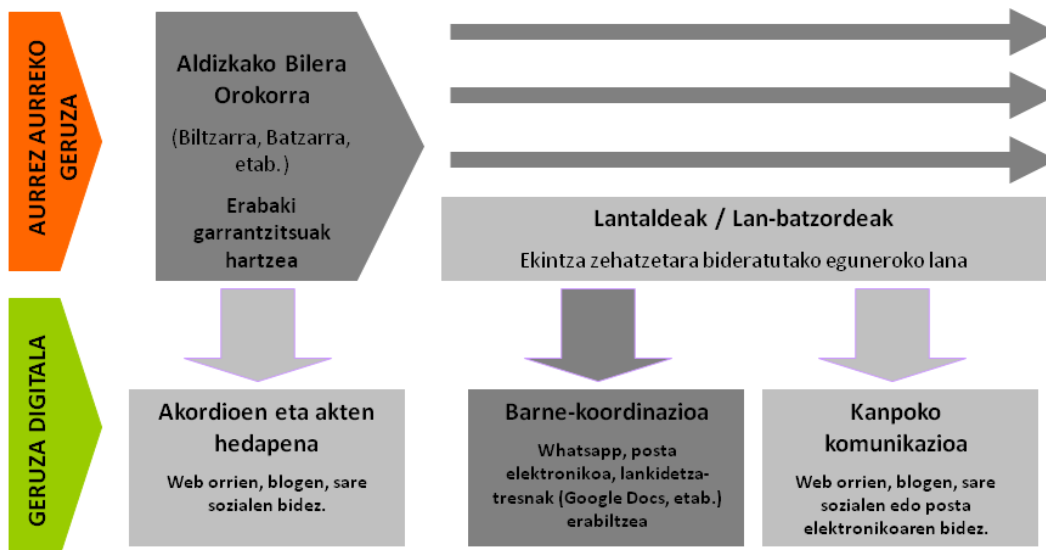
AURREZ AURREKO GERUZA

Aldizkako Bilera Orokorra

(Biltzarra, Batzarra, etab.)

Erabaki garrantzitsuak hartzea

Lantaldeak / Lan-batzordeak

Ekintza zehatzetara bideratutako eguneroko lana

GERUZA DIGITALA

Akordioen eta akten hedapena

Web orrien, blogen, sare sozialen bidez.

Barne-koordinazioa

Whatsapp, posta elektronikoa, lankidetza-tresnak (Google Docs, etab.) erabiltzea

Kanpoko komunikazioa

Web orrien, blogen, sare sozialen edo posta elektronikoaren bidez.